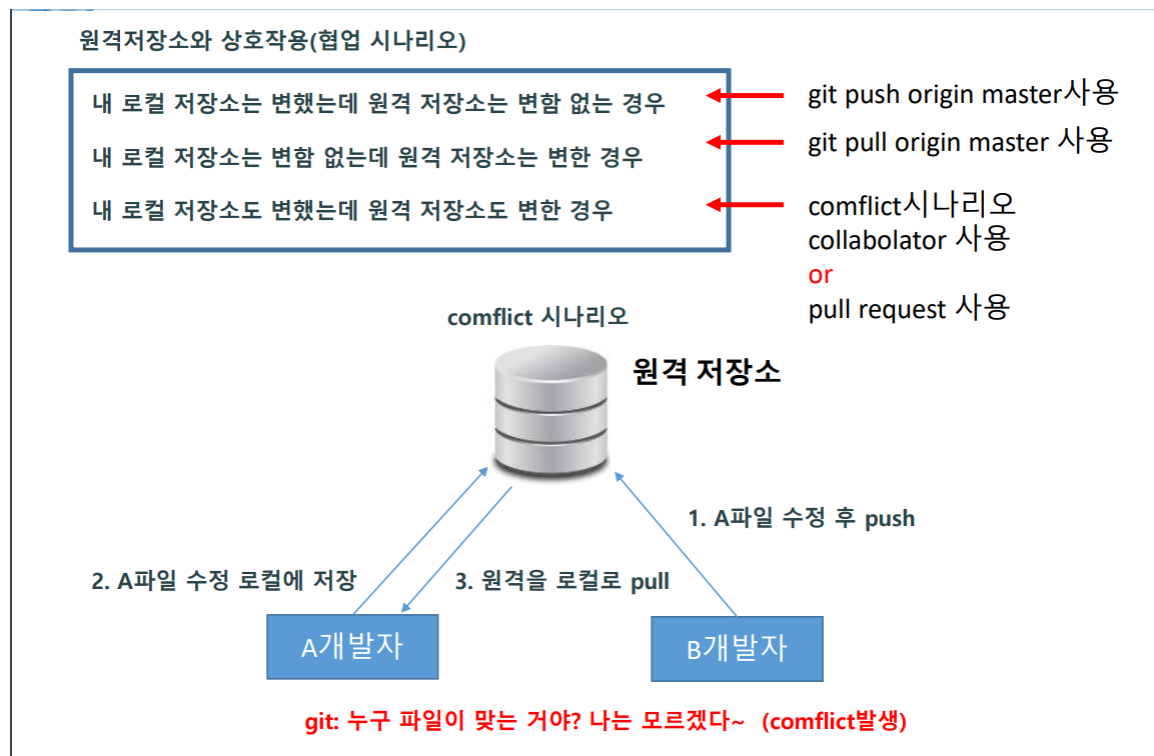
원격저장소와 상호작용(협업 시나리오)

내 로컬 저장소는 변했는데 원격 저장소는 변함 없는 경우

내 로컬 저장소는 변함 없는데 원격 저장소는 변한 경우

내 로컬 저장소도 변했는데 원격 저장소도 변한 경우

git push origin master사용

git pull origin master 사용

comflict시나리오
collabolator 사용
or
pull request 사용

comflict 시나리오

원격 저장소

1. A파일 수정 후 push

2. A파일 수정 로컬에 저장

3. 원격을 로컬로 pull

A개발자

B개발자

git: 누구 파일이 맞는 거야? 나는 모르겠다~ (comflict발생)